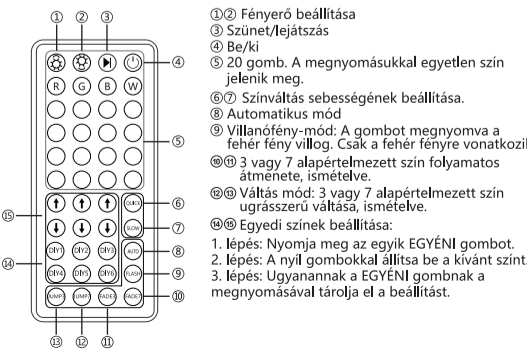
①② Fényerő beállítása
③ Szünet/lejátszás
④ Be/ki
⑤ 20 gomb. A megnyomásukkal egyetlen szín jelenik meg.
⑥⑦ Színváltás sebességének beállítása.
⑧ Automatikus mód
⑨ Villanófény-mód: A gombot megnyomva a fehér fény villog. Csak a fehér fényre vonatkozik
⑩⑪ 3 vagy 7 alapértelmezett szín folyamatos átmenete, ismételve.
⑫⑬ Váltás mód: 3 vagy 7 alapértelmezett szín ugrásszerű váltása, ismételve.
⑭⑮ Egyedi színek beállítása:
1. lépés: Nyomja meg az egyik EGYÉNI gombot.
2. lépés: A nyíl gombokkal állítsa be a kívánt színt.
3. lépés: Ugyanannak a EGYÉNI gombnak a megnyomásával tárolja el a beállítást.

① ② ③
④
R G B W
⑤
QUICK ⑥
SLOW ⑦
⑮
AUTO ⑧
FLASH ⑨
⑭
DIY1 DIY2 DIY3
DIY4 DIY5 DIY6
JUMP3 JUMP7 FADE3 FADE7 ⑩
⑬ ⑫ ⑪